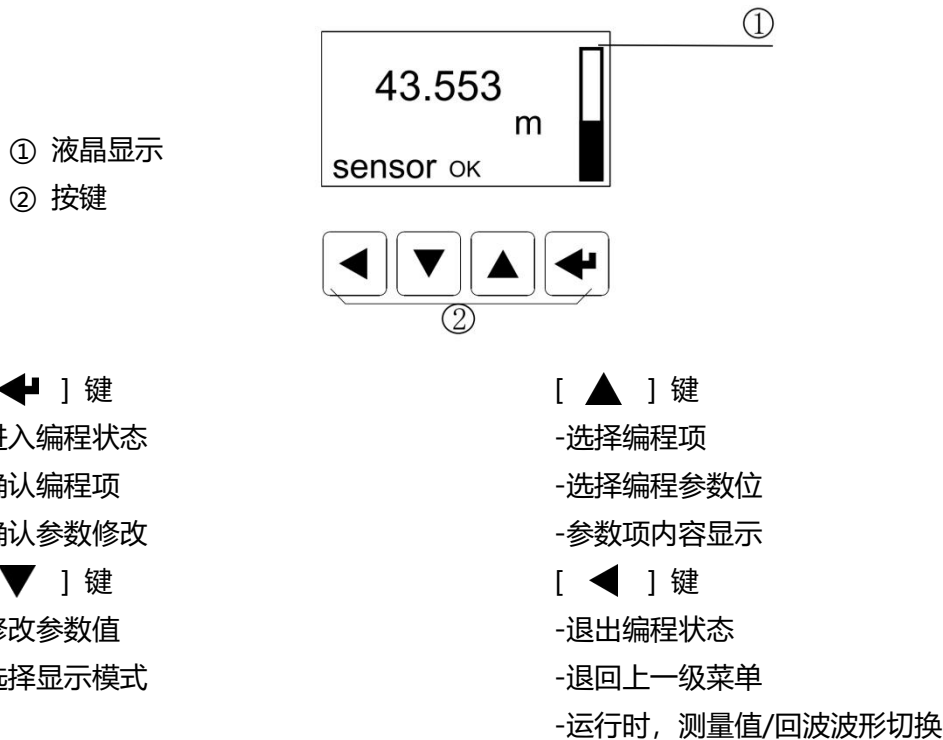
①

43.553

m

sensor OK

① 液晶显示

② 按键

◀ ▼ ▲ ↵

②

↵ ] 键
进入编程状态
确认编程项
确认参数修改

▼ ] 键
修改参数值
选择显示模式

[ ▲ ] 键
-选择编程项
-选择编程参数位
-参数项内容显示

[ ◀ ] 键
-退出编程状态
-退回上一级菜单
-运行时，测量值/回波波形切换